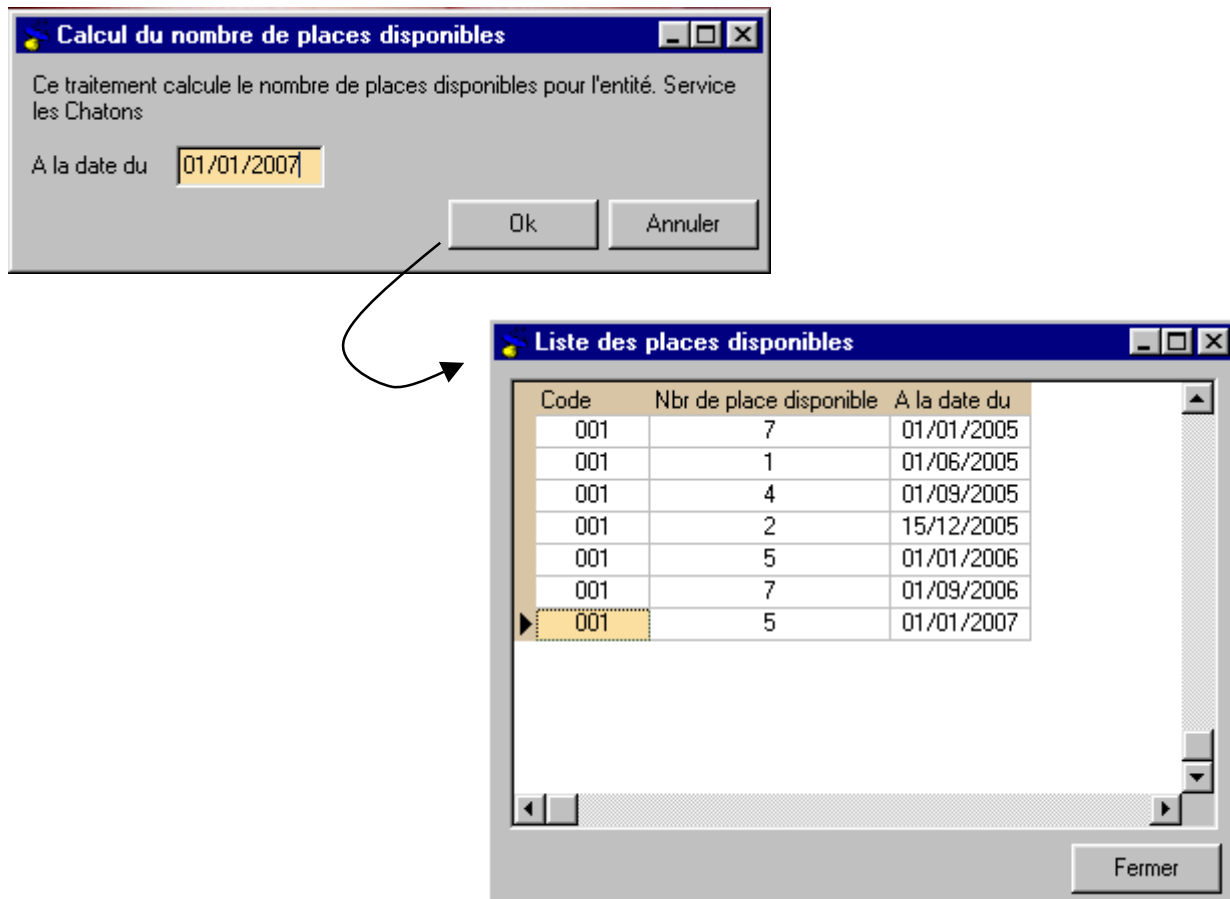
Calcul du nombre de places disponibles

Ce traitement calcule le nombre de places disponibles pour l'entité. Service les Chatons

A la date du 01/01/2007

Ok Annuler

Liste des places disponibles

| Code | Nbr de place disponible | A la date du |
|---|---|---|
| 001 | 7 | 01/01/2005 |
| 001 | 1 | 01/06/2005 |
| 001 | 4 | 01/09/2005 |
| 001 | 2 | 15/12/2005 |
| 001 | 5 | 01/01/2006 |
| 001 | 7 | 01/09/2006 |
| 001 | 5 | 01/01/2007 |

Fermer